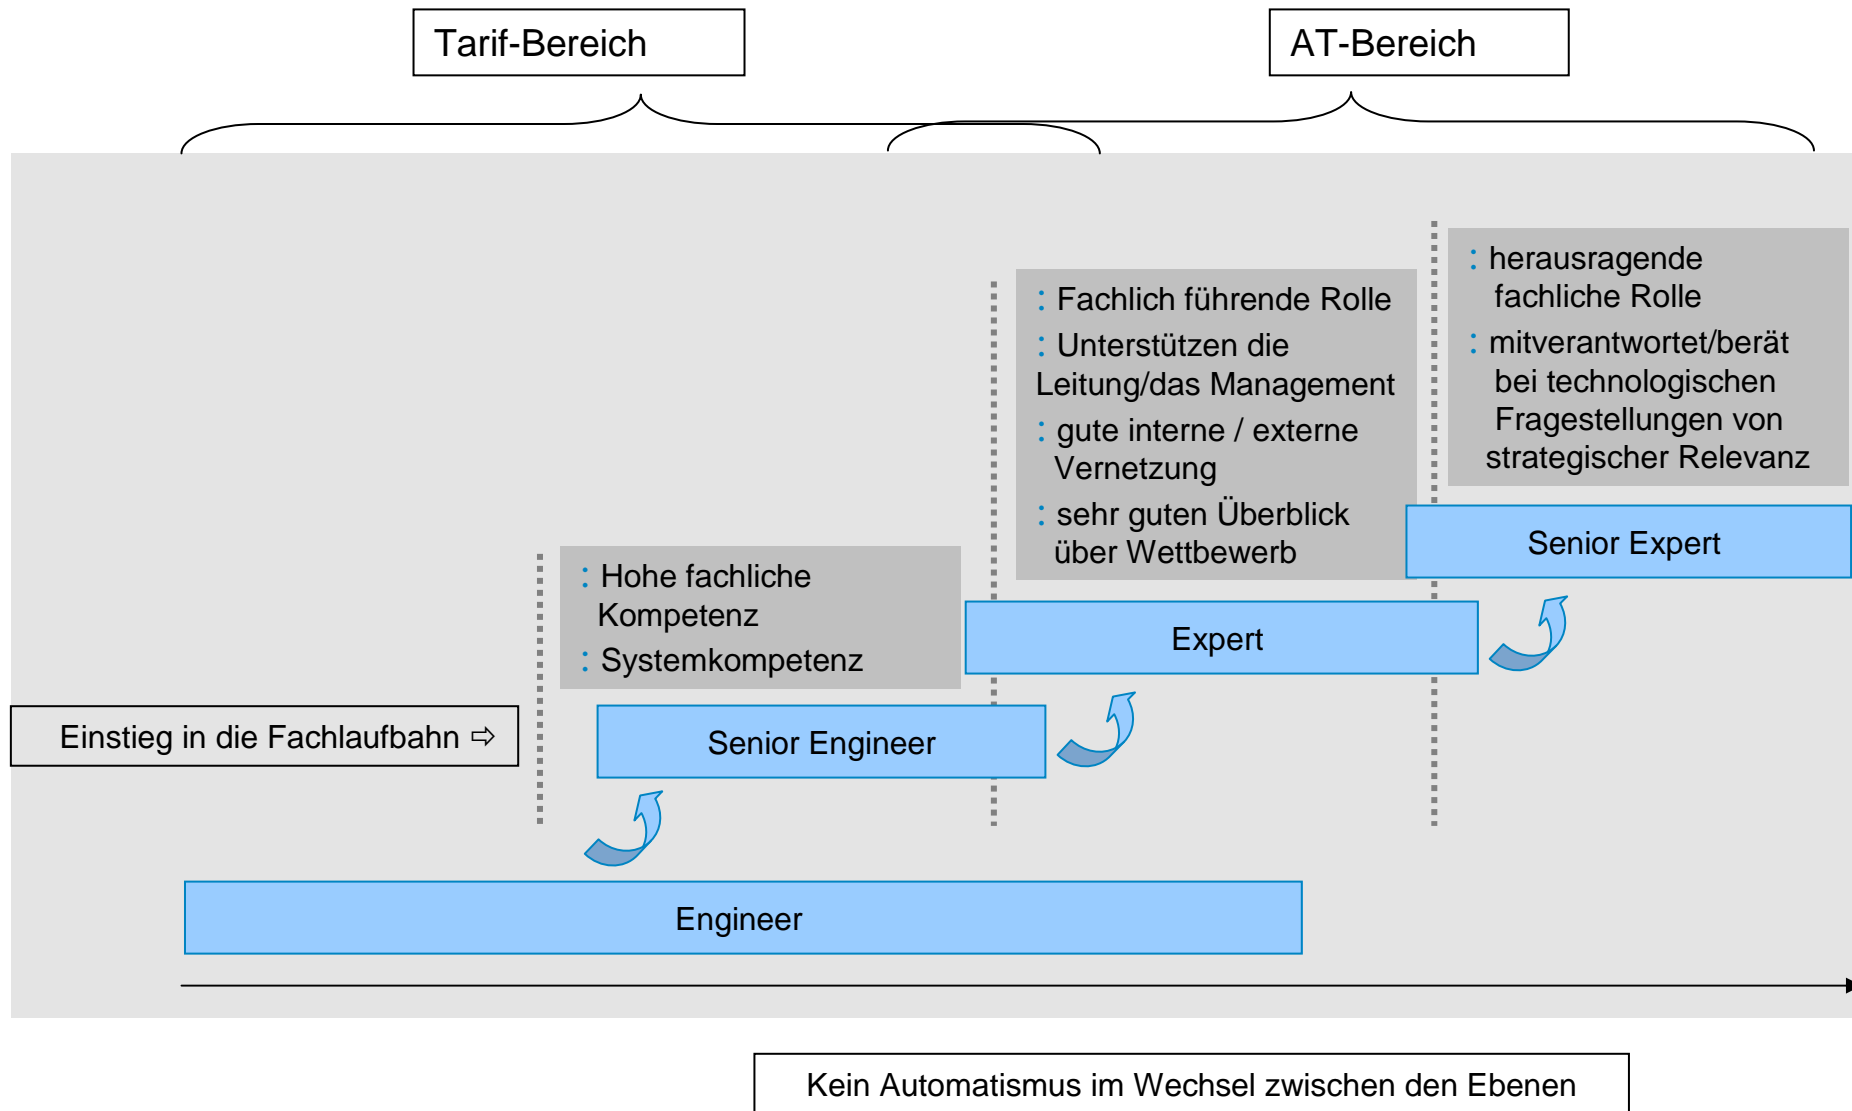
Tarif-Bereich

AT-Bereich

: herausragende fachliche Rolle
: mitverantwortet/berät bei technologischen Fragestellungen von strategischer Relevanz

: Fachlich führende Rolle
: Unterstützen die Leitung/das Management
: gute interne / externe Vernetzung
: sehr guten Überblick über Wettbewerb

Senior Expert

: Hohe fachliche Kompetenz
: Systemkompetenz

Expert

Einstieg in die Fachlaufbahn ⇨

Senior Engineer

Engineer

Kein Automatismus im Wechsel zwischen den Ebenen